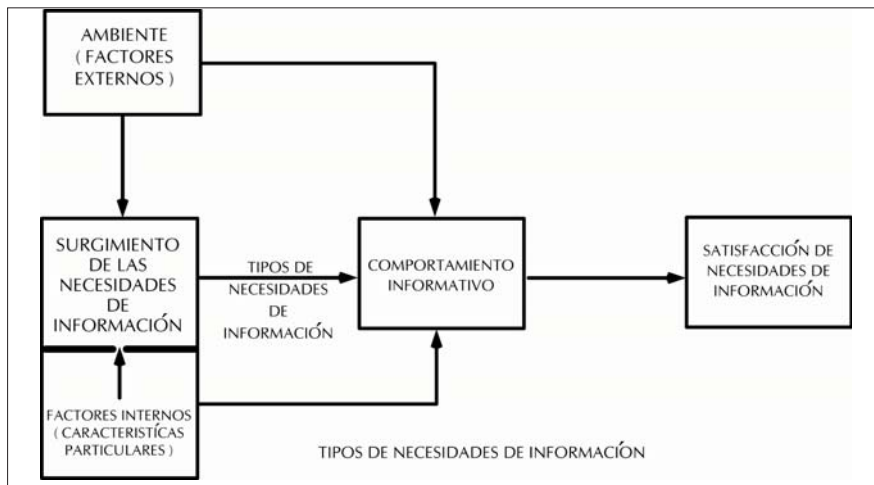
AMBIENTE ( FACTORES EXTERNOS )

SURGIMIENTO DE LAS NECESIDADES DE INFORMACIÓN

TIPOS DE NECESIDADES DE INFORMACIÓN

COMPORTAMIENTO INFORMATIVO

SATISFACCIÓN DE NECESIDADES DE INFORMACIÓN

FACTORES INTERNOS ( CARACTERISTÍCAS PARTICULARES )

TIPOS DE NECESIDADES DE INFORMACIÓN